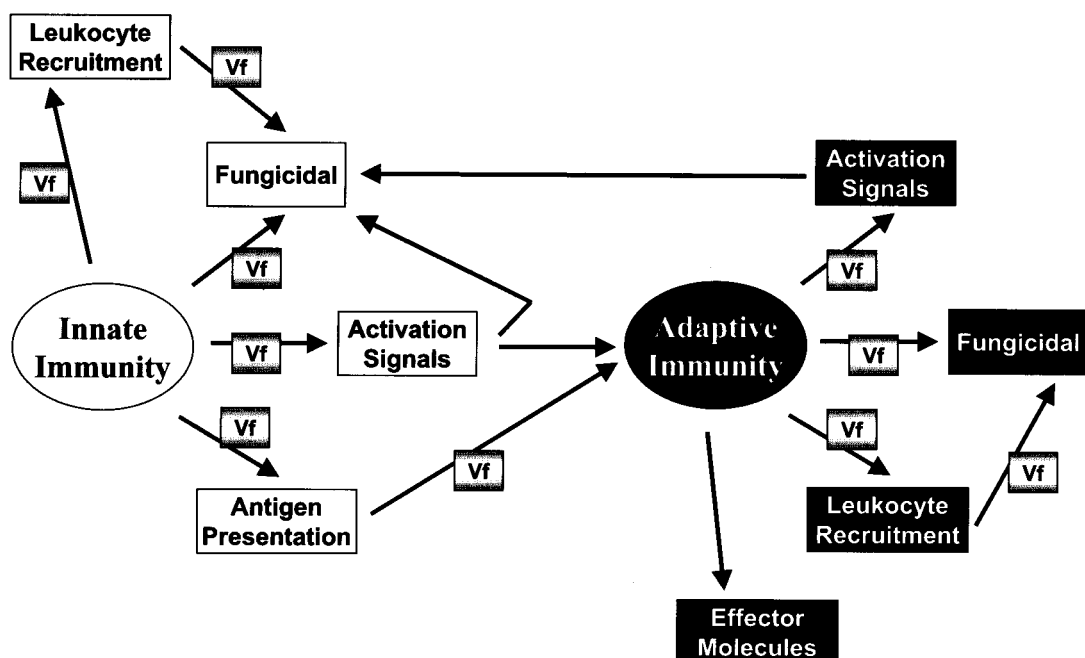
Leukocyte Recruitment

Vf

Vf

Fungicidal

Activation Signals

Vf

Vf

Innate Immunity

Vf

Activation Signals

Adaptive Immunity

Vf

Fungicidal

Vf

Vf

Vf

Antigen Presentation

Leukocyte Recruitment

Vf

Effector Molecules